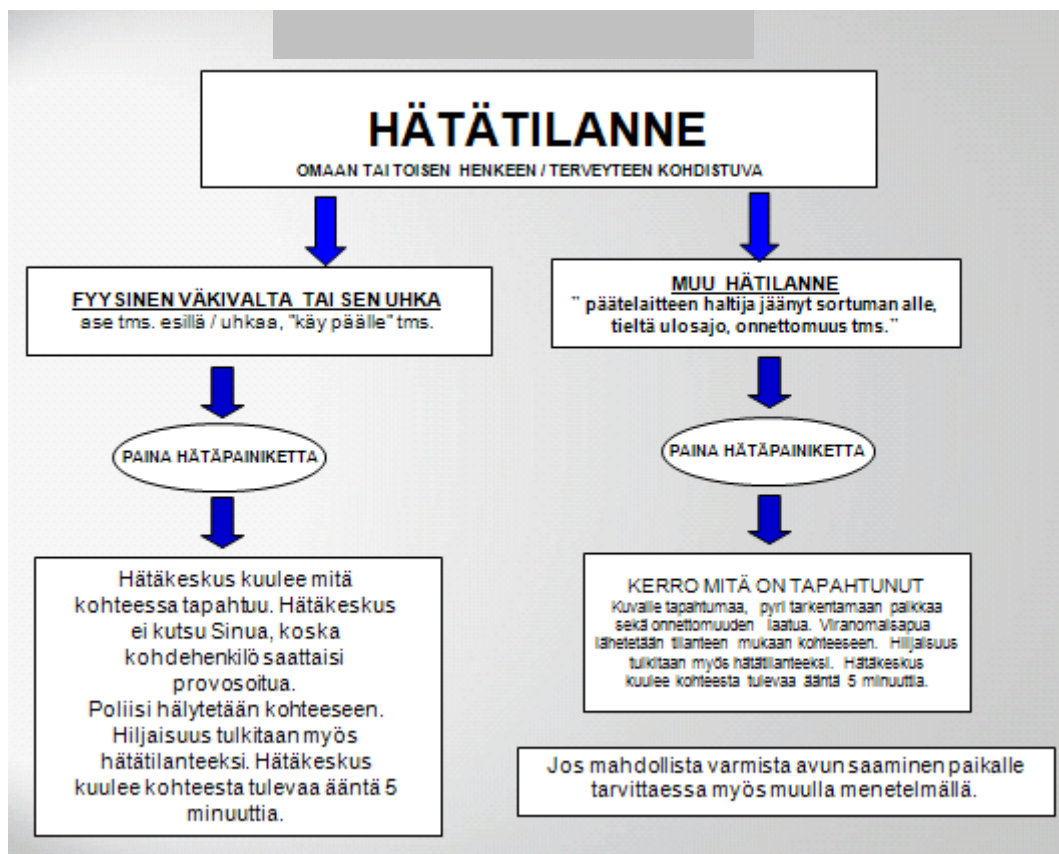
HÄTÄTILANNE
OMAAN TAI TOISEN HENKEEN / TERVEYTEEN KOHDISTUVA

FYYSINEN VÄKIVALTA TAI SEN UHKA
ase tms. esillä / uhkaa, "käy päälle" tms.

PAINA HÄTÄPAINIKETTA

Hätäkeskus kuulee mitä kohteessa tapahtuu. Hätäkeskus ei kutsu Sinua, koska kohdehenkilö saattaisi provosoitua.
Poliisi hälytetään kohteeseen. Hiljaisuus tulkitaan myös hätätilanteeksi. Hätäkeskus kuulee kohteesta tulevaa ääntä 5 minuuttia.

MUU HÄTILANNE
" päätelaitteen haltija jäänyt sortuman alle, tieltä ulosajo, onnettomuus tms."

PAINA HÄTÄPAINIKETTA

KERRO MITÄ ON TAPAHTUNUT
Kuvaile tapahtumaa, pyri tarkentamaan paikkaa sekä onnettomuuden laatua. Viranomaisapua lähetetään tilanteen mukaan kohteeseen. Hiljaisuus tulkitaan myös hätätilanteeksi. Hätäkeskus kuulee kohteesta tulevaa ääntä 5 minuuttia.

Jos mahdollista varmista avun saaminen paikalle tarvittaessa myös muulla menetelmällä.